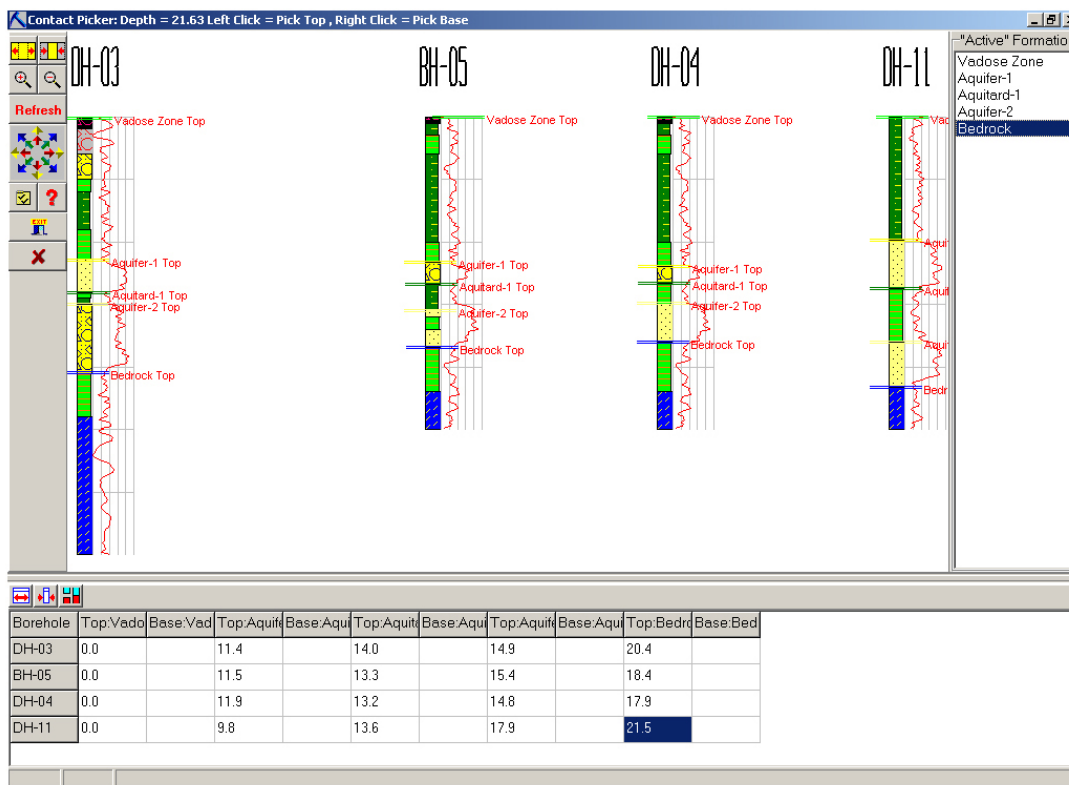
Contact Picker: Depth = 21.63 Left Click = Pick Top , Right Click = Pick Base

Refresh

EXIT

DH-03

BH-05

DH-04

DH-11

Vadose Zone Top
Aquifer-1 Top
Aquitard-1 Top
Aquifer-2 Top
Bedrock Top

Vadose Zone Top
Aquifer-1 Top
Aquitard-1 Top
Aquifer-2 Top
Bedrock Top

Vadose Zone Top
Aquifer-1 Top
Aquitard-1 Top
Aquifer-2 Top
Bedrock Top

Vad
Aqui
Aqui
Aqui
Bedr

"Active" Formatio
Vadose Zone
Aquifer-1
Aquitard-1
Aquifer-2
Bedrock

| Borehole | Top:Vado | Base:Vad | Top:Aquife | Base:Aqui | Top:Aquita | Base:Aqui | Top:Aquife | Base:Aqui | Top:Bedro | Base:Bed |
|---|---|---|---|---|---|---|---|---|---|---|
| DH-03 | 0.0 | | 11.4 | | 14.0 | | 14.9 | | 20.4 | |
| BH-05 | 0.0 | | 11.5 | | 13.3 | | 15.4 | | 18.4 | |
| DH-04 | 0.0 | | 11.9 | | 13.2 | | 14.8 | | 17.9 | |
| DH-11 | 0.0 | | 9.8 | | 13.6 | | 17.9 | | 21.5 | |